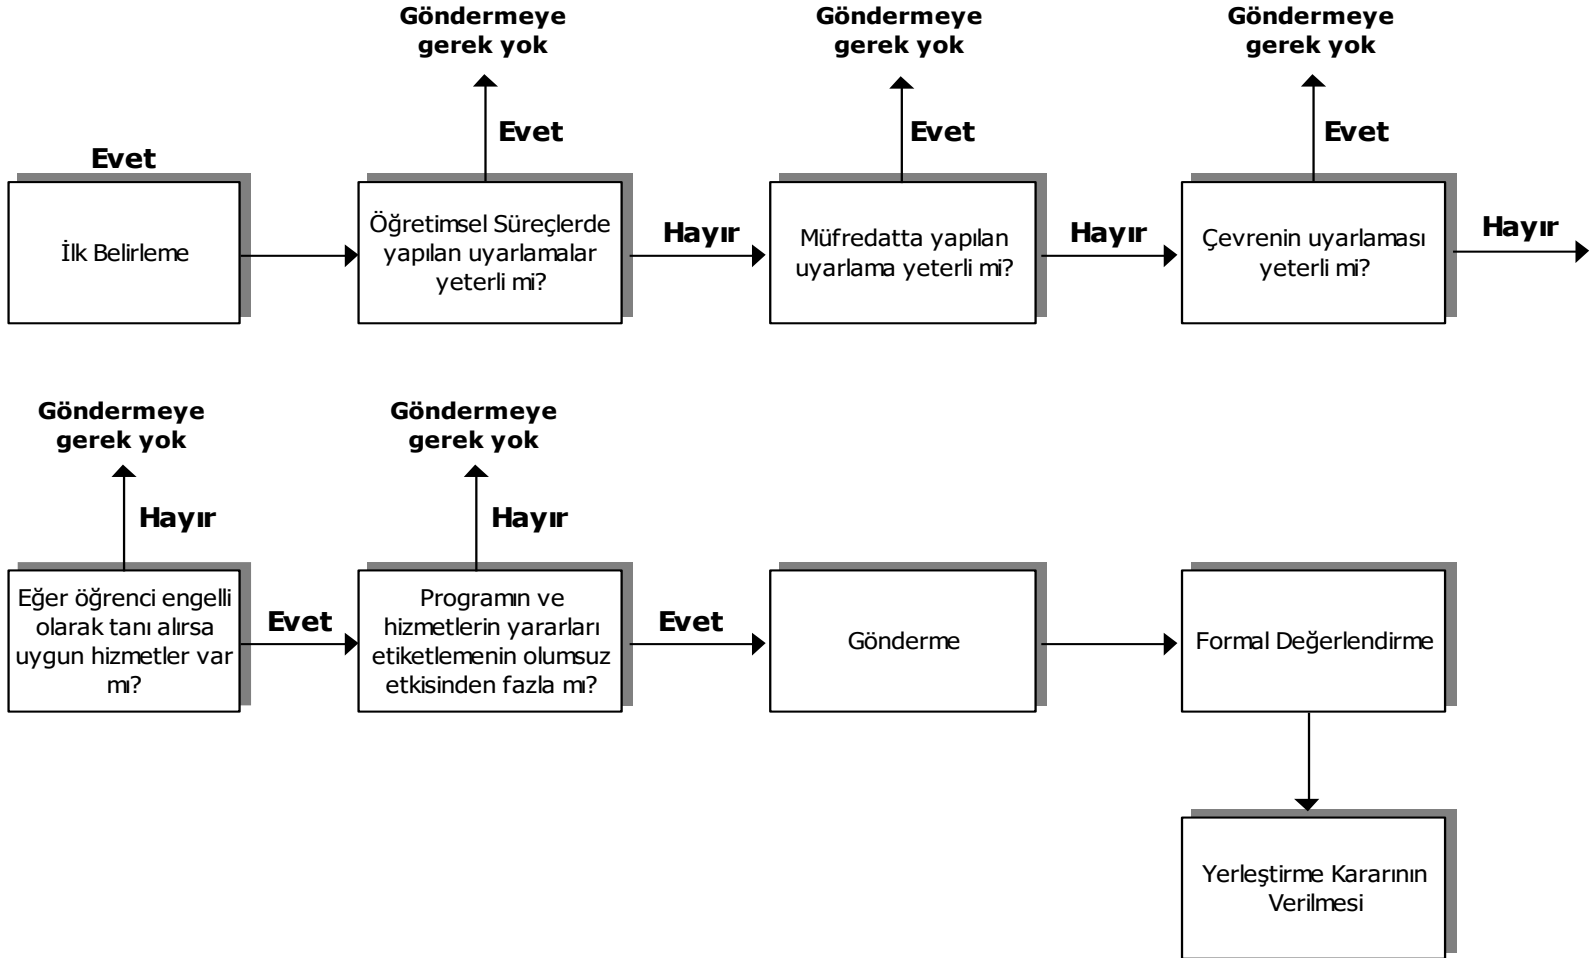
Göndermeye gerek yok

Göndermeye gerek yok

Göndermeye gerek yok

Evet

Evet

Evet

Evet

İlk Belirleme

Öğretimsel Süreçlerde yapılan uyarlamalar yeterli mi?

Hayır

Müfredatta yapılan uyarlama yeterli mi?

Hayır

Çevrenin uyarlaması yeterli mi?

Hayır

Göndermeye gerek yok

Göndermeye gerek yok

Hayır

Hayır

Eğer öğrenci engelli olarak tanı alırsa uygun hizmetler var mı?

Evet

Programın ve hizmetlerin yararları etiketlemenin olumsuz etkisinden fazla mı?

Evet

Gönderme

Formal Değerlendirme

Yerleştirme Kararının Verilmesi